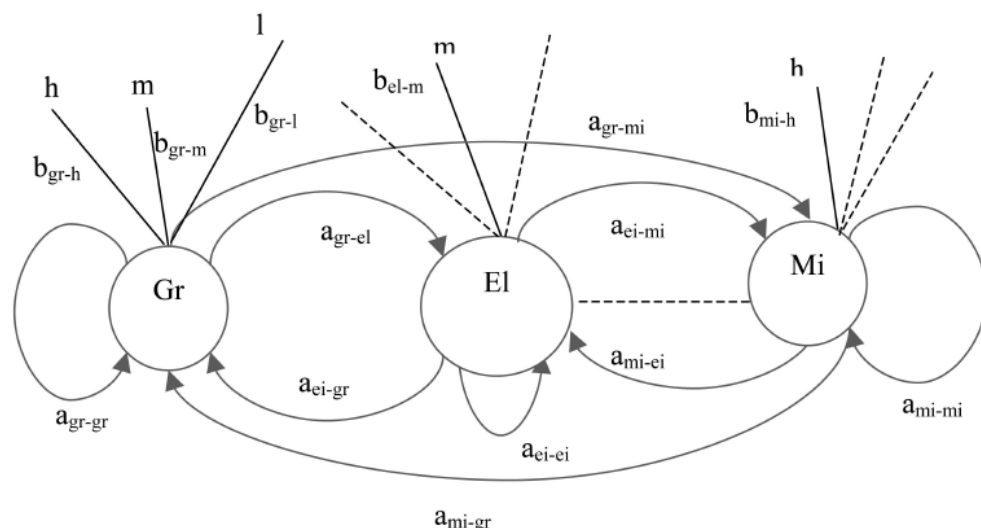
h

m

l

$b_{gr-h}$

$b_{gr-m}$

$b_{gr-l}$

m

$b_{el-m}$

$a_{gr-mi}$

h

$b_{mi-h}$

$a_{gr-el}$

$a_{ei-mi}$

Gr

El

Mi

$a_{ei-gr}$

$a_{mi-ei}$

$a_{gr-gr}$

$a_{ei-ei}$

$a_{mi-mi}$

$a_{mi-gr}$